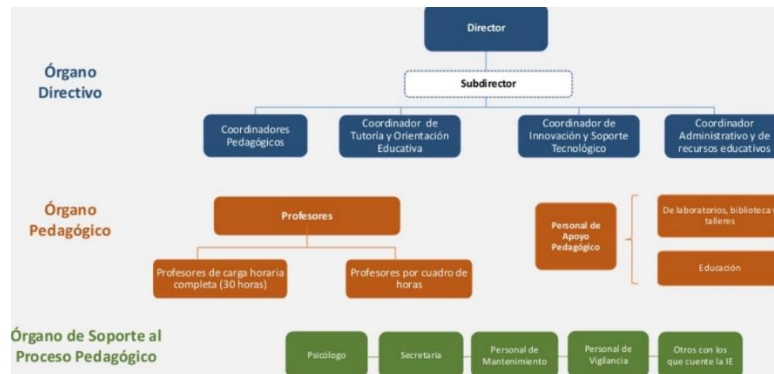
Director

Órgano Directivo

Subdirector

Coordinadores Pedagógicos

Coordinador de Tutoría y Orientación Educativa

Coordinador de Innovación y Soporte Tecnológico

Coordinador Administrativo y de recursos educativos

Órgano Pedagógico

Profesores

Profesores de carga horaria completa (30 horas)

Profesores por cuadro de horas

Personal de Apoyo Pedagógico

De laboratorios, biblioteca y talleres

Educación

Órgano de Soporte al Proceso Pedagógico

Psicólogo

Secretaria

Personal de Mantenimiento

Personal de Vigilancia

Otros con los que cuente la IE